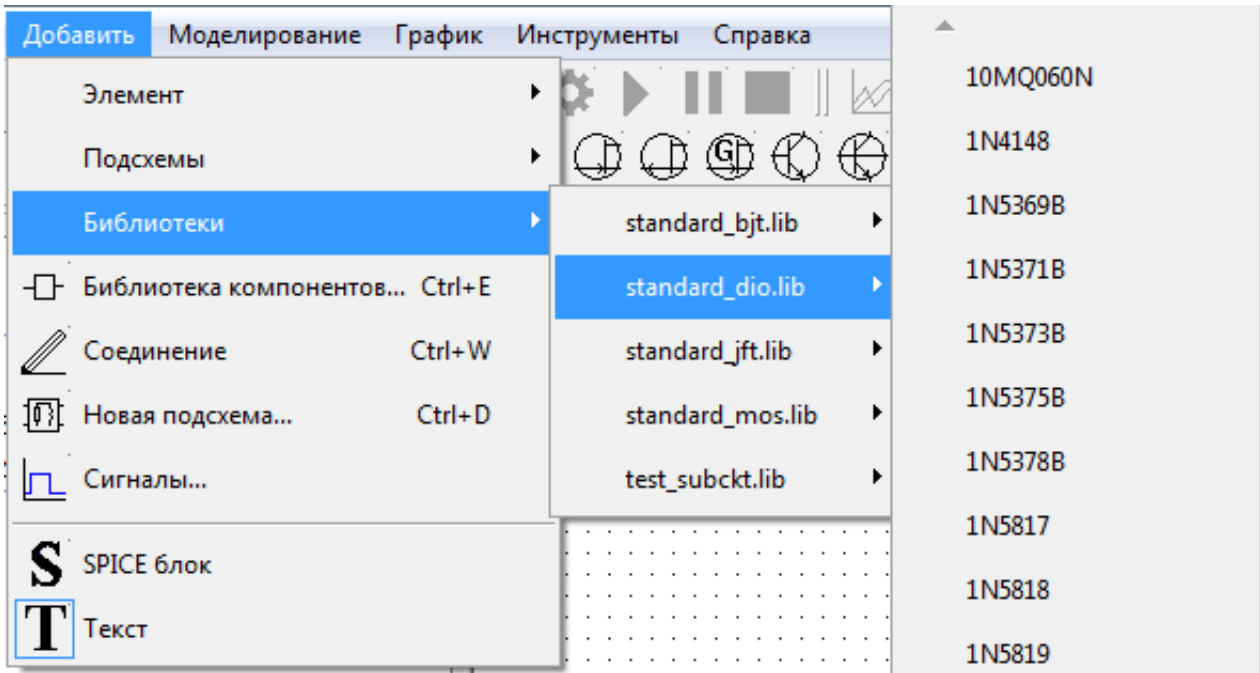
Добавить Моделирование График Инструменты Справка

Элемент
Подсхемы
Библиотеки
Библиотека компонентов... Ctrl+E
Соединение Ctrl+W
Новая подсхема... Ctrl+D
Сигналы...
S SPICE блок
T Текст

standard_bjt.lib
standard_dio.lib
standard_jft.lib
standard_mos.lib
test_subckt.lib

G

10MQ060N
1N4148
1N5369B
1N5371B
1N5373B
1N5375B
1N5378B
1N5817
1N5818
1N5819